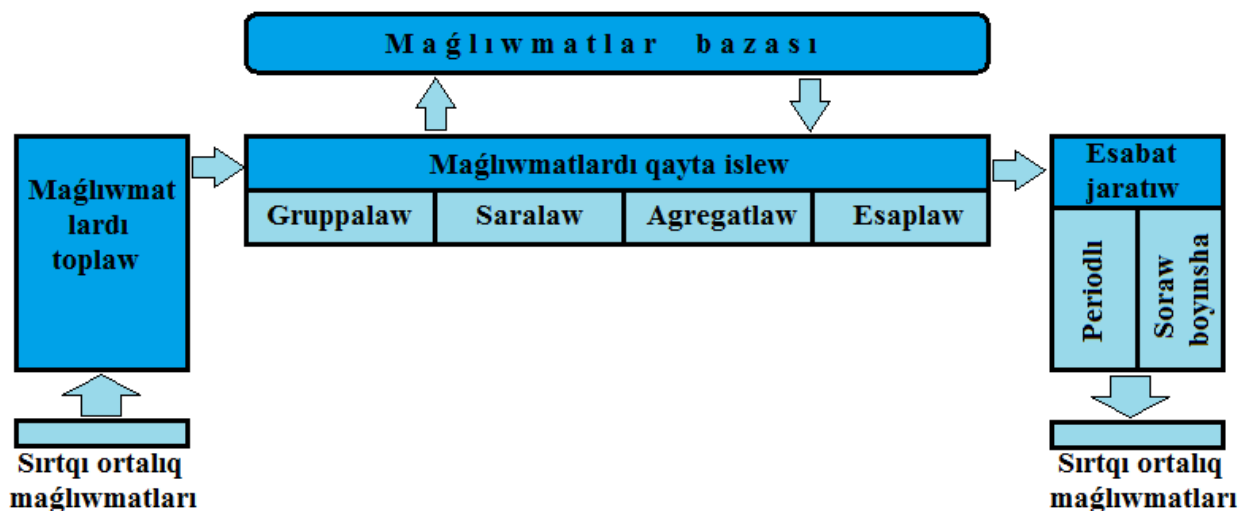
Maǵlıwmatlar bazası

Maǵlıwmat lardı toplaw

Maǵlıwmatlardı qayta islew

Gruppalaw

Saralaw

Agregatlaw

Esaplaw

Esabat jaratıw

Periodlı

Soraw boyınsha

Sırtqı ortalıq maǵlıwmatları

Sırtqı ortalıq maǵlıwmatları